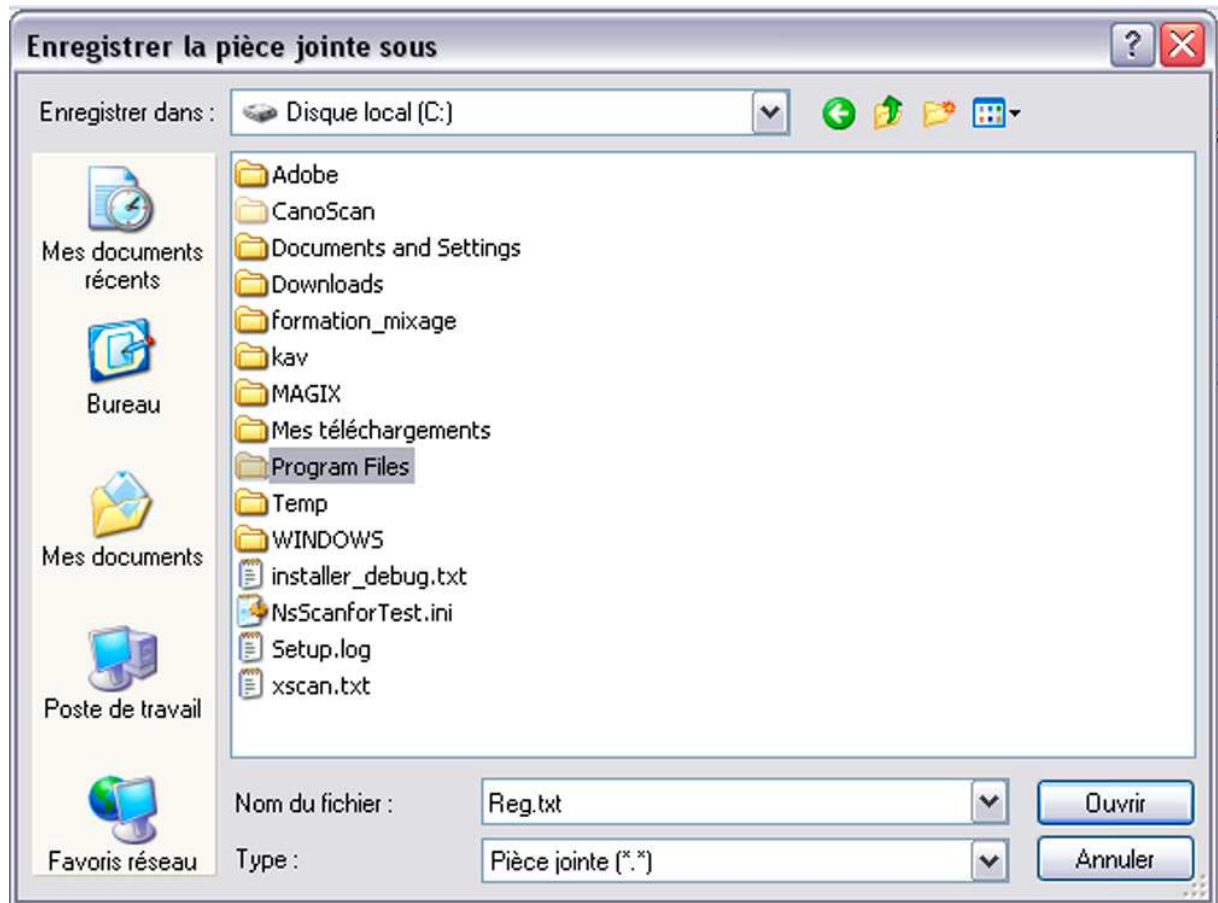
Enregistrer la pièce jointe sous

Enregistrer dans : Disque local (C:)

Mes documents récents

Bureau

Mes documents

Poste de travail

Favoris réseau

Adobe
CanoScan
Documents and Settings
Downloads
formation_mixage
kav
MAGIX
Mes téléchargements
Program Files
Temp
WINDOWS
installer_debug.txt
NsScanforTest.ini
Setup.log
xscan.txt

Nom du fichier : Reg.txt
Type : Pièce jointe (*.*)

Ouvrir
Annuler